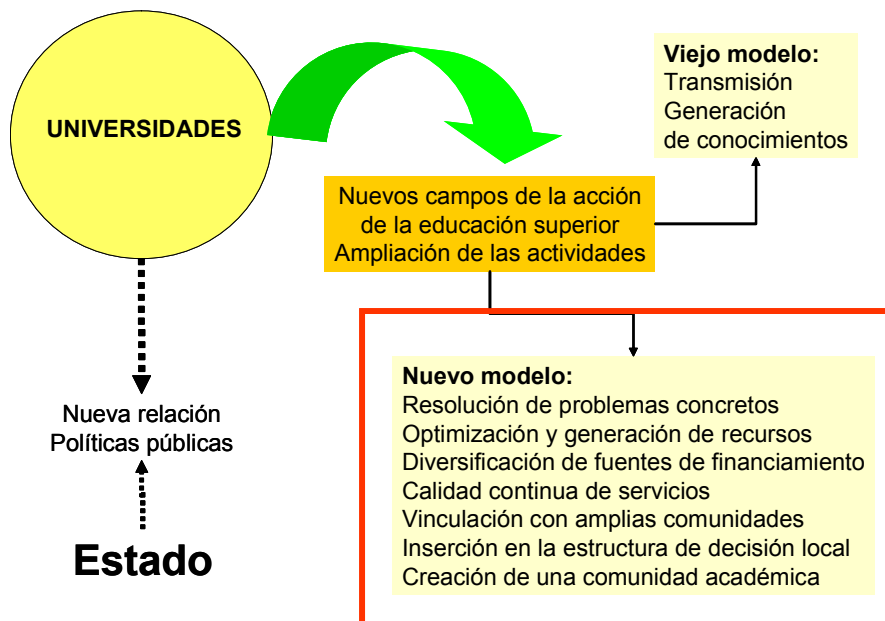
UNIVERSIDADES

Viejo modelo:
Transmisión
Generación
de conocimientos

Nuevos campos de la acción
de la educación superior
Ampliación de las actividades

Nueva relación
Políticas públicas

Estado

Nuevo modelo:
Resolución de problemas concretos
Optimización y generación de recursos
Diversificación de fuentes de financiamiento
Calidad continua de servicios
Vinculación con amplias comunidades
Inserción en la estructura de decisión local
Creación de una comunidad académica